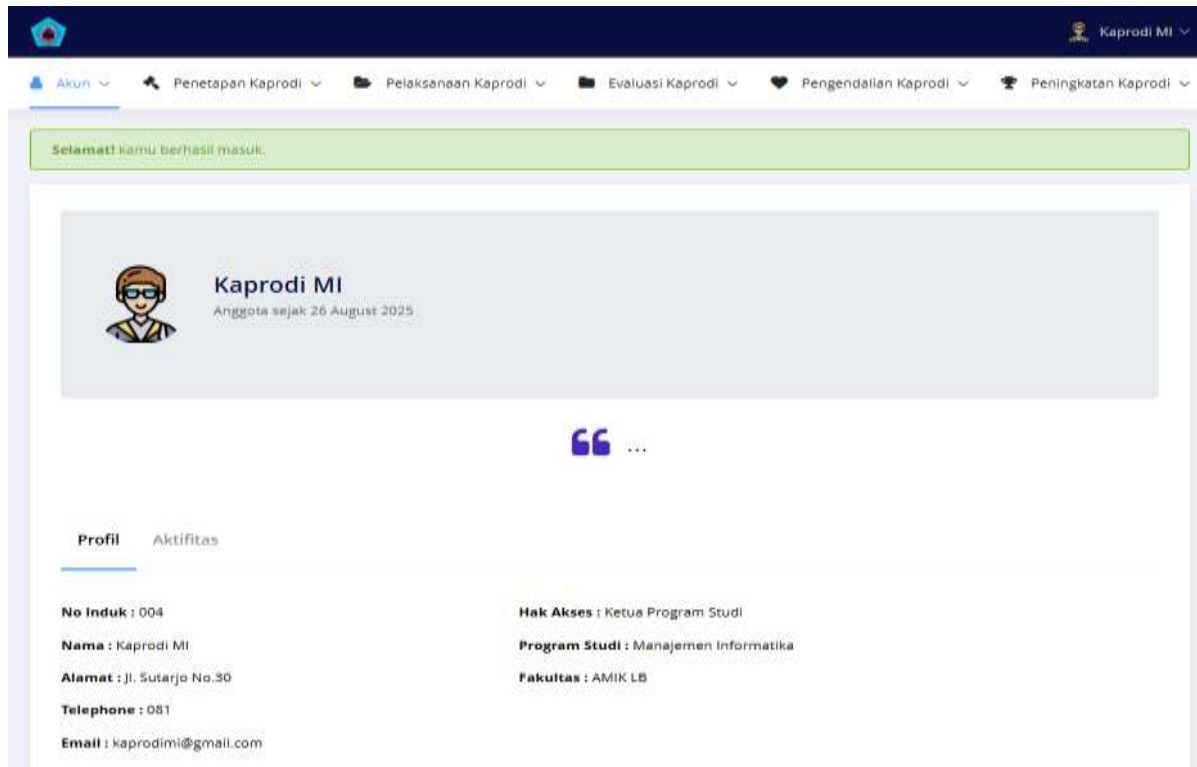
Kaprodi MI

Akun Penetapan Kaprodi Pelaksanaan Kaprodi Evaluasi Kaprodi Pengendalian Kaprodi Peningkatan Kaprodi

Selamat! kamu berhasil masuk.

Kaprodi MI
Anggota sejak 26 August 2025

...

Profil Aktifitas

No Induk : 004
Nama : Kaprodi MI
Alamat : Jl. Sutarjo No.30
Telephone : 081
Email : kaprodimi@gmail.com

Hak Akses : Ketua Program Studi
Program Studi : Manajemen Informatika
Fakultas : AMIK LB